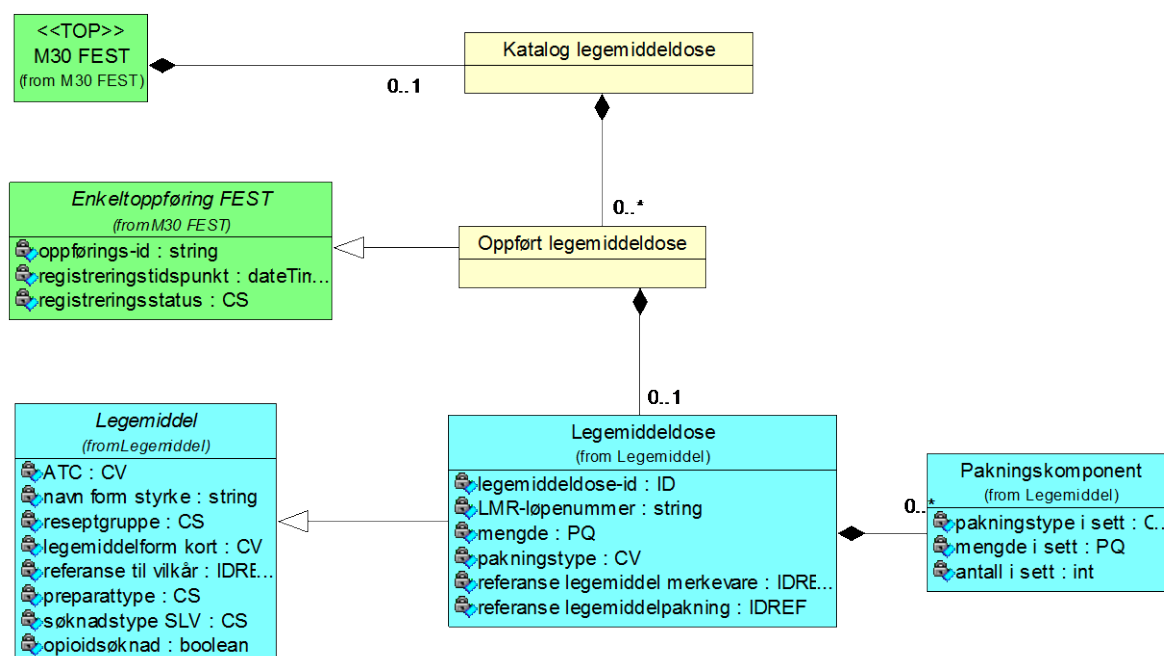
<<TOP>>
M30 FEST
(from M30 FEST)

0..1

Katalog legemiddeldose

Enkeltoppføring FEST
(from M30 FEST)
oppførings-id : string
registreringstidspunkt : dateTin...
registreringsstatus : CS

0..*

Oppført legemiddeldose

0..1

Legemiddel
(from Legemiddel)
ATC : CV
navn form styrke : string
reseptgruppe : CS
legemiddelform kort : CV
referanse til vilkår : IDRE...
preparattype : CS
søknadstype SLV : CS
opioidsøknad : boolean

Legemiddeldose
(from Legemiddel)
legemiddeldose-id : ID
LMR-løpenummer : string
mengde : PQ
pakningstype : CV
referanse legemiddel merkevare : IDRE...
referanse legemiddelpakning : IDREF

0..*

Pakningskomponent
(from Legemiddel)
pakningstype i sett : C...
mengde i sett : PQ
antall i sett : int